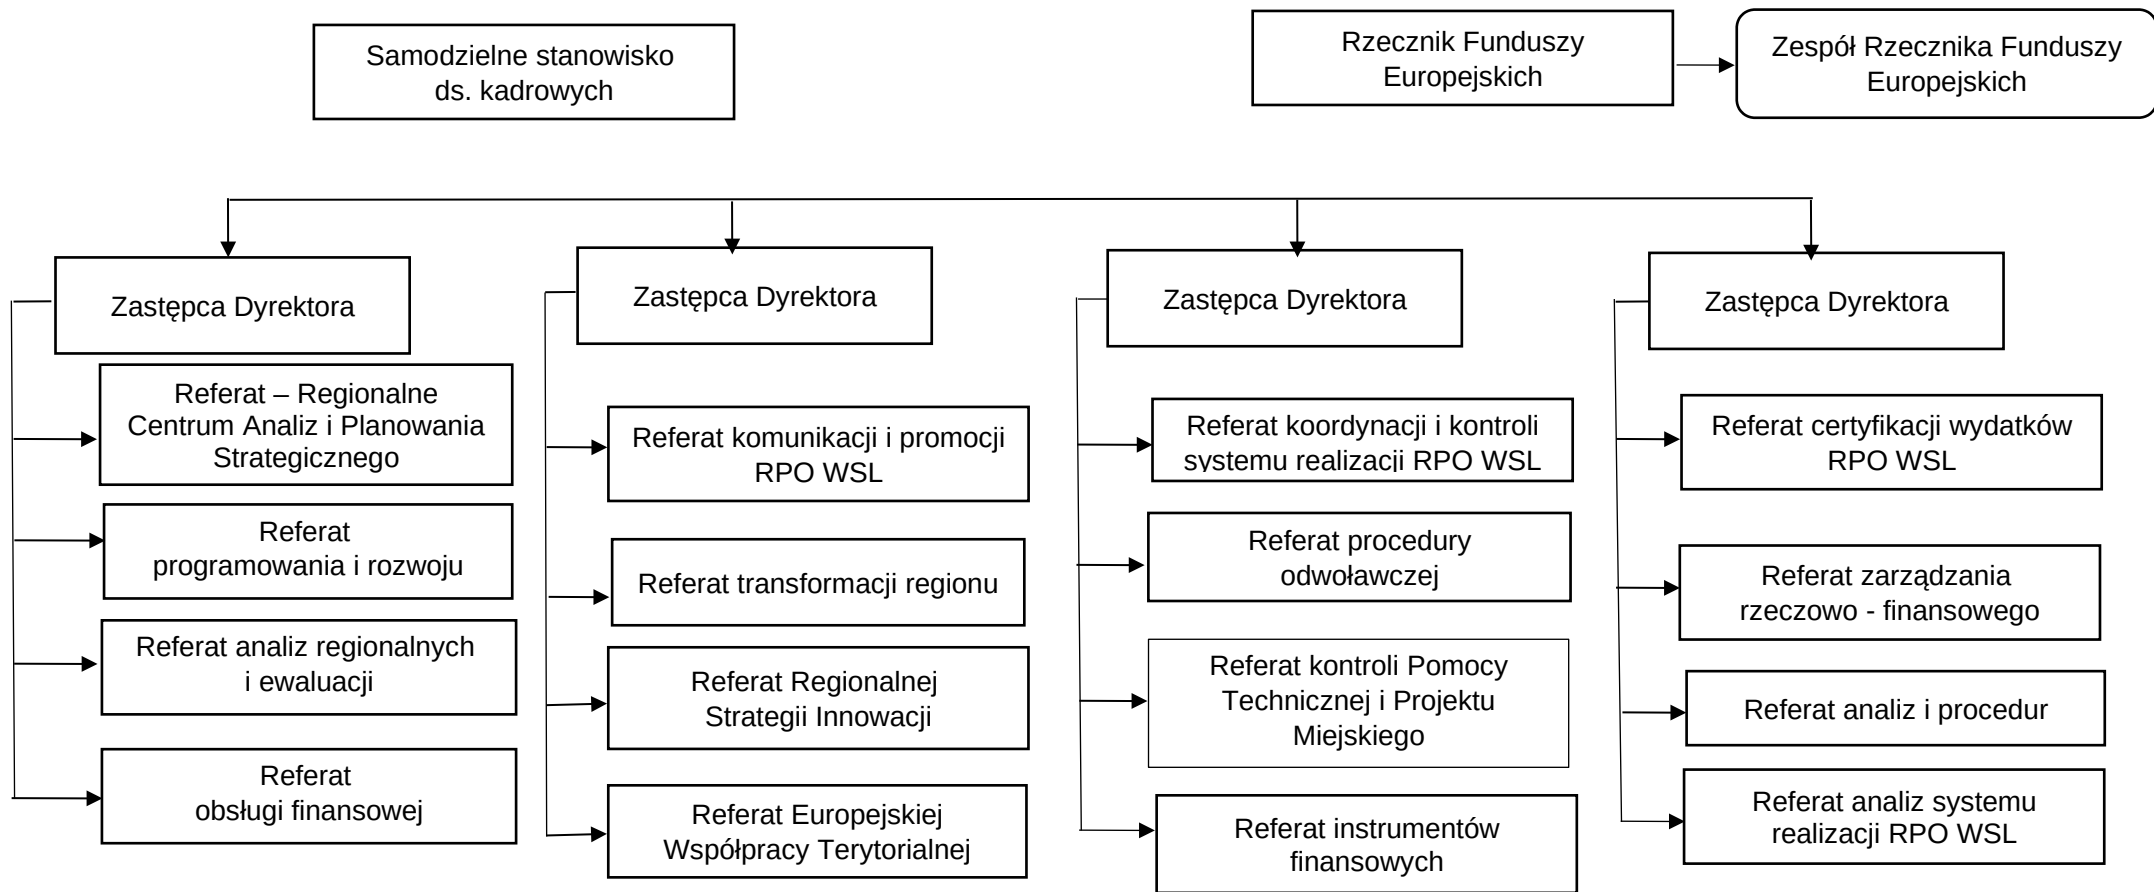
Samodzielne stanowisko ds. kadrowych

Rzecznik Funduszy Europejskich

Zespół Rzecznika Funduszy Europejskich

Zastępca Dyrektora

Referat – Regionalne Centrum Analiz i Planowania Strategicznego

Referat programowania i rozwoju

Referat analiz regionalnych i ewaluacji

Referat obsługi finansowej

Zastępca Dyrektora

Referat komunikacji i promocji RPO WSL

Referat transformacji regionu

Referat Regionalnej Strategii Innowacji

Referat Europejskiej Współpracy Terytorialnej

Zastępca Dyrektora

Referat koordynacji i kontroli systemu realizacji RPO WSL

Referat procedury odwoławczej

Referat kontroli Pomocy Technicznej i Projektu Miejskiego

Referat instrumentów finansowych

Zastępca Dyrektora

Referat certyfikacji wydatków RPO WSL

Referat zarządzania rzeczowo - finansowego

Referat analiz i procedur

Referat analiz systemu realizacji RPO WSL